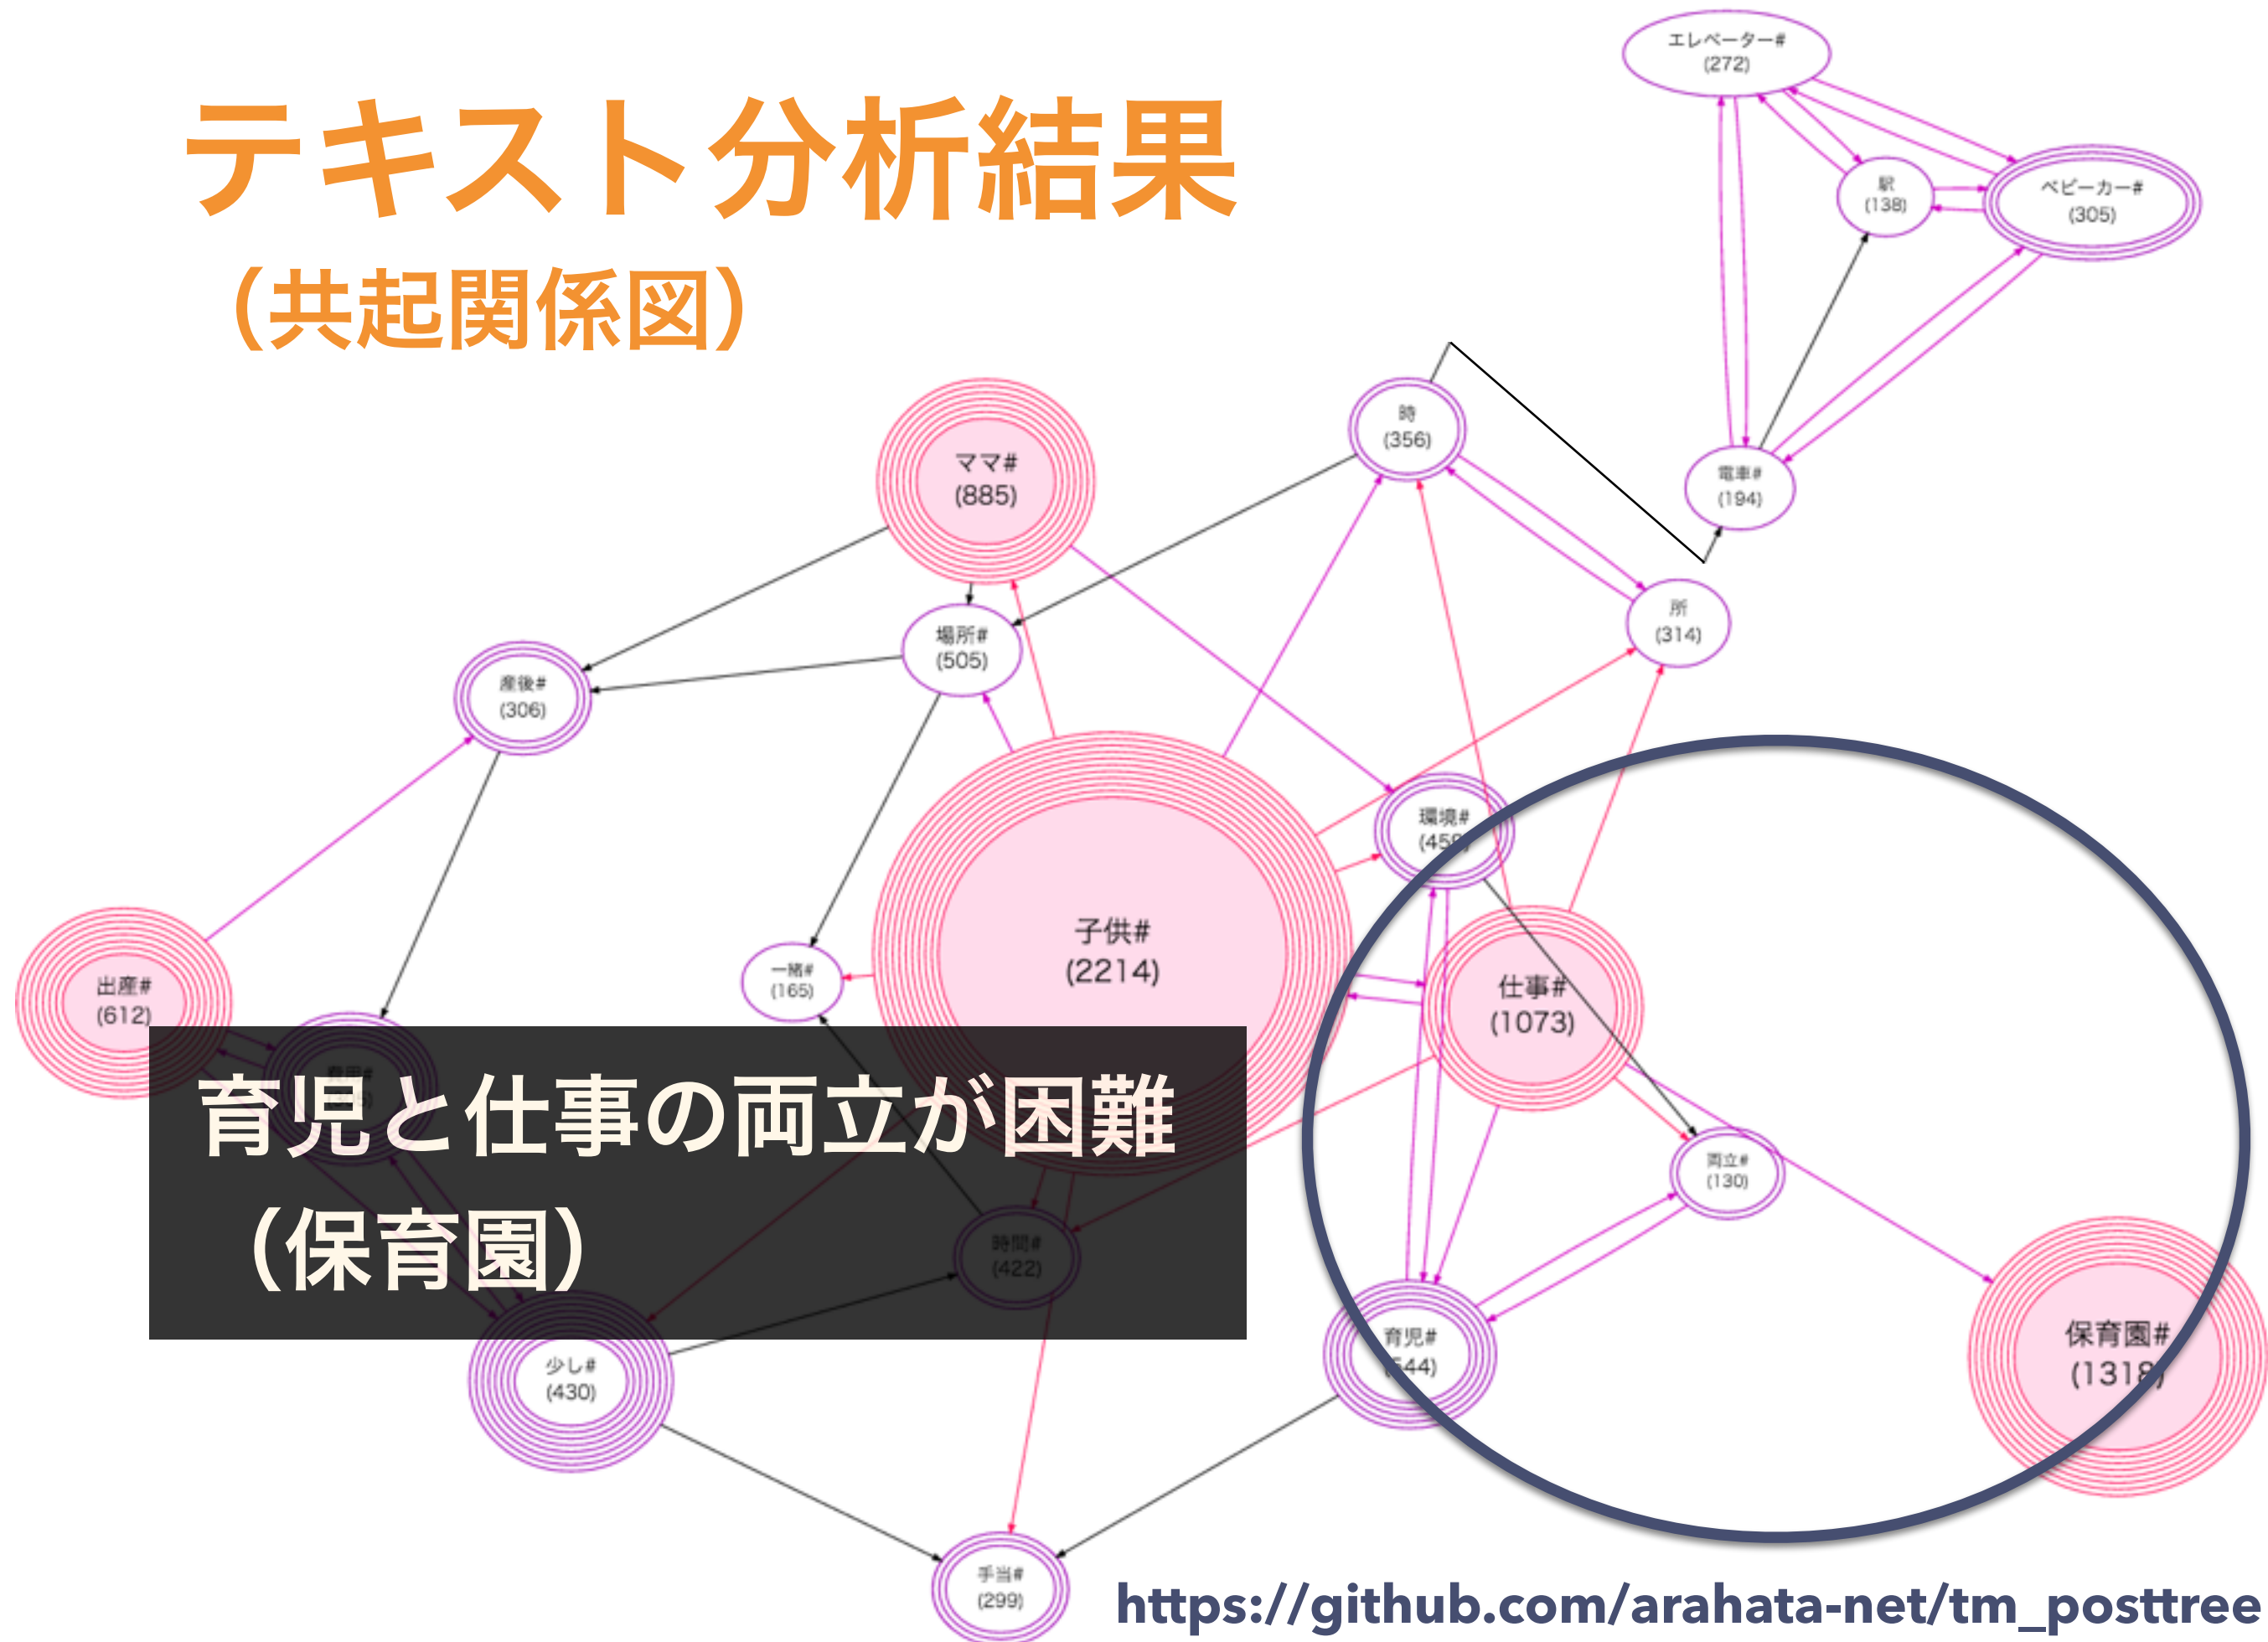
テキスト分析結果
（共起関係図）

エレベーター#
(272)

駅
(138)

ベビーカー#
(305)

時
(356)

電車#
(194)

ママ#
(885)

場所#
(505)

所
(314)

産後#
(306)

環境#
(45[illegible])

子供#
(2214)

一緒#
(165)

仕事#
(1073)

出産#
(612)

育児と仕事の両立が困難
（保育園）

両立#
(130)

時間#
(422)

育児#
([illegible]44)

保育園#
(131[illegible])

少し#
(430)

手当#
(299)

https://github.com/arahata-net/tm_posttree